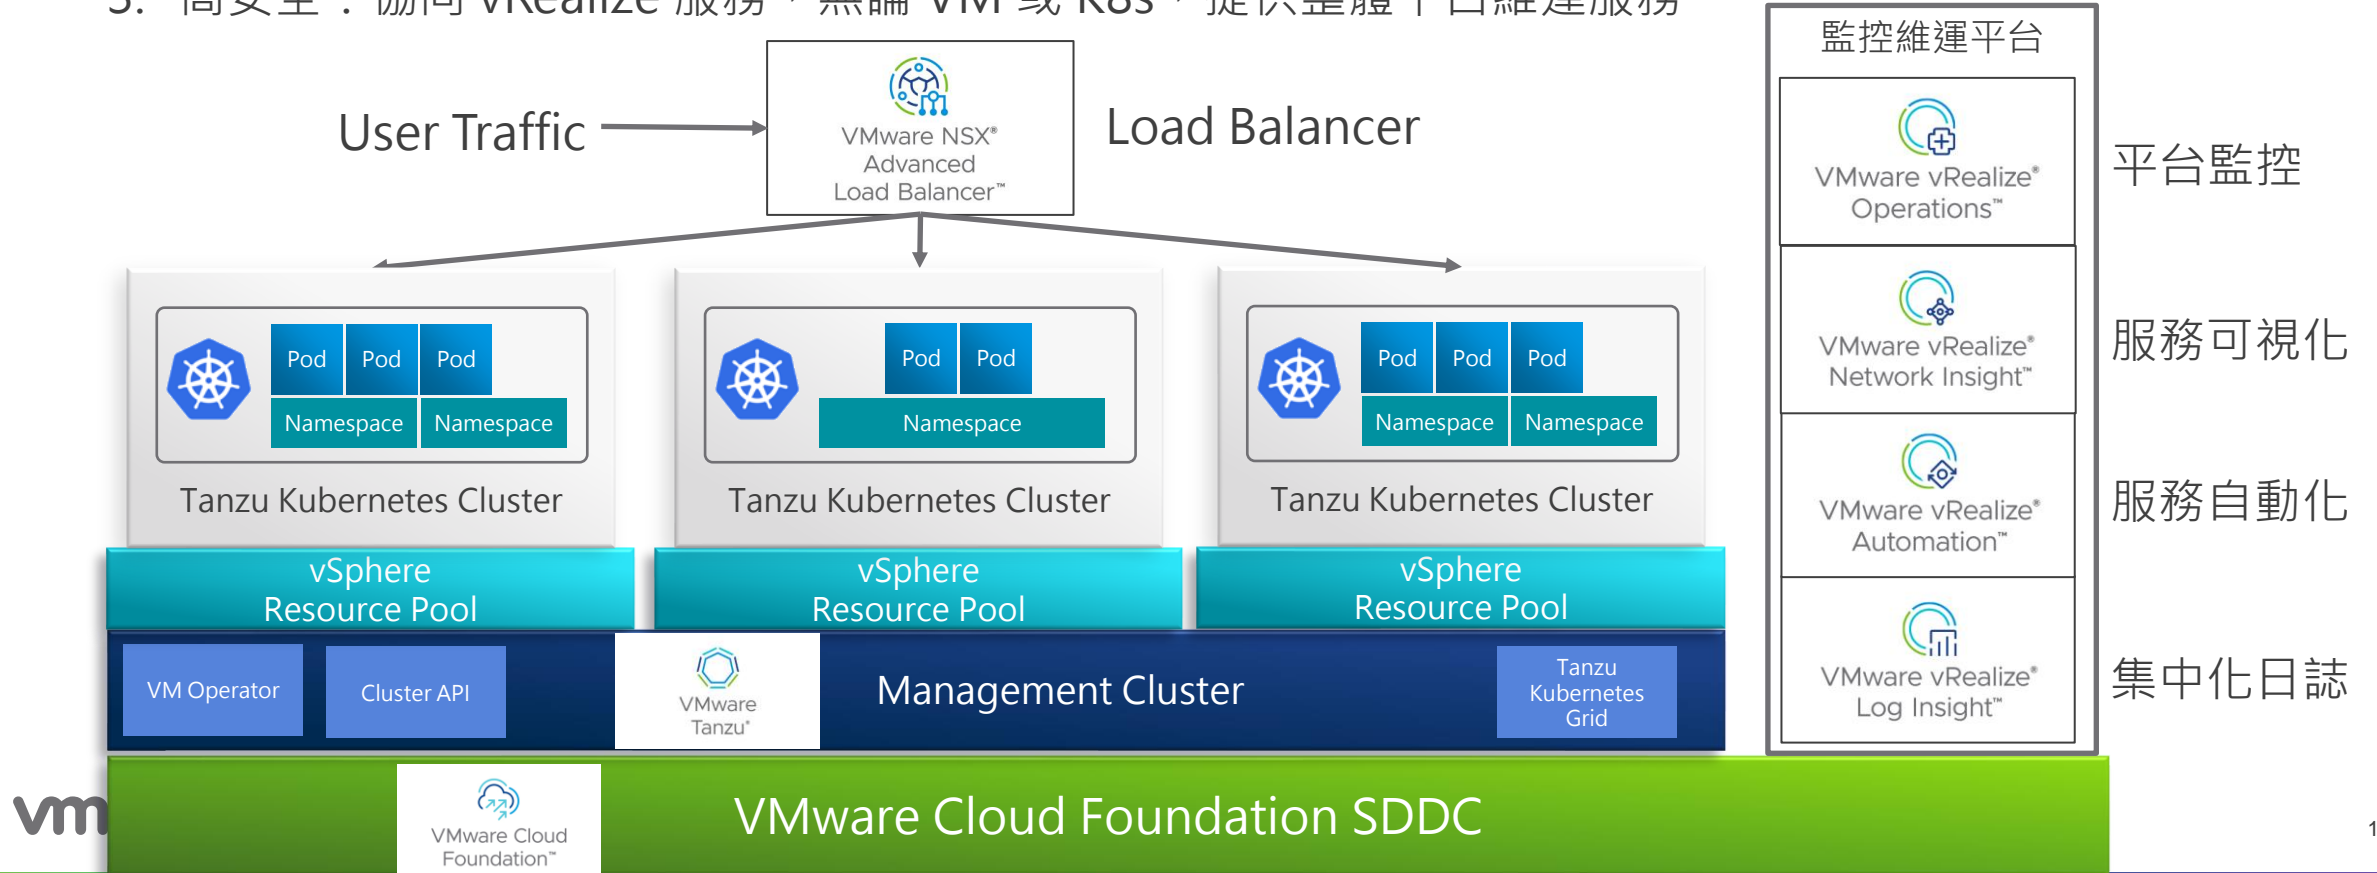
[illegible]

監控維運平台

User Traffic

VMware NSX® Advanced Load Balancer™

Load Balancer

VMware vRealize® Operations™

平台監控

VMware vRealize® Network Insight™

服務可視化

VMware vRealize® Automation™

服務自動化

VMware vRealize® Log Insight™

集中化日誌

Pod Pod Pod
Namespace Namespace
Tanzu Kubernetes Cluster

Pod Pod
Namespace
Tanzu Kubernetes Cluster

Pod Pod Pod
Namespace Namespace
Tanzu Kubernetes Cluster

vSphere Resource Pool

vSphere Resource Pool

vSphere Resource Pool

VM Operator

Cluster API

VMware Tanzu®

Management Cluster

Tanzu Kubernetes Grid

vm

VMware Cloud Foundation™

VMware Cloud Foundation SDDC

1